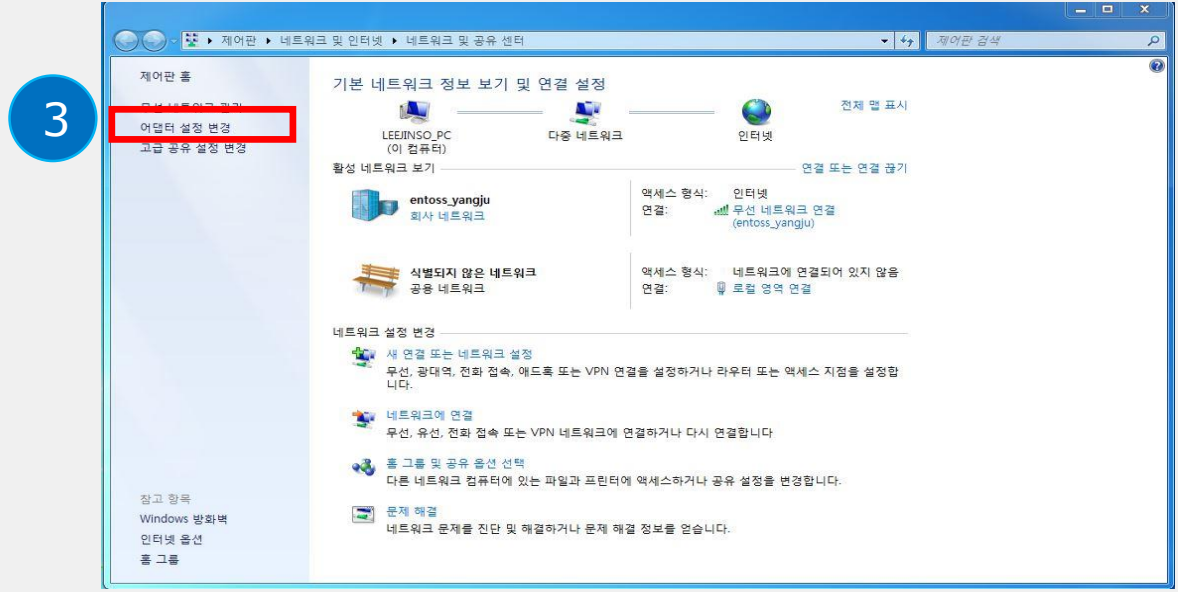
3

제어판 ▸ 네트워크 및 인터넷 ▸ 네트워크 및 공유 센터

제어판 검색

제어판 홈

무선 네트워크 관리

어댑터 설정 변경

고급 공유 설정 변경

기본 네트워크 정보 보기 및 연결 설정

전체 맵 표시

LEEJINSO_PC
(이 컴퓨터)

다중 네트워크

인터넷

활성 네트워크 보기

연결 또는 연결 끊기

entoss_yangju
회사 네트워크

액세스 형식: 인터넷
연결: 무선 네트워크 연결 (entoss_yangju)

식별되지 않은 네트워크
공용 네트워크

액세스 형식: 네트워크에 연결되어 있지 않음
연결: 로컬 영역 연결

네트워크 설정 변경

새 연결 또는 네트워크 설정
무선, 광대역, 전화 접속, 애드혹 또는 VPN 연결을 설정하거나 라우터 또는 액세스 지점을 설정합니다.

네트워크에 연결
무선, 유선, 전화 접속 또는 VPN 네트워크에 연결하거나 다시 연결합니다

홈 그룹 및 공유 옵션 선택
다른 네트워크 컴퓨터에 있는 파일과 프린터에 액세스하거나 공유 설정을 변경합니다.

문제 해결
네트워크 문제를 진단 및 해결하거나 문제 해결 정보를 얻습니다.

참고 항목
Windows 방화벽
인터넷 옵션
홈 그룹